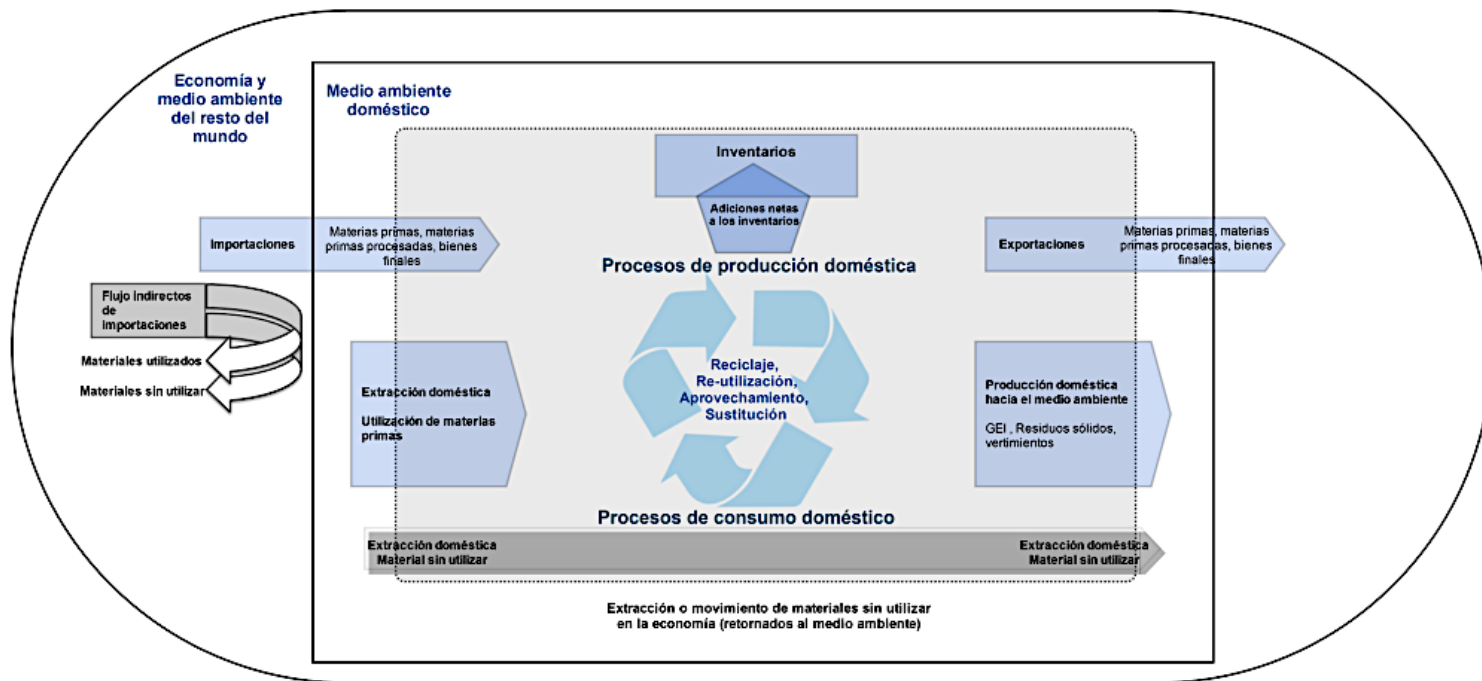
Economía y medio ambiente del resto del mundo

Medio ambiente doméstico

Inventarios

Adiciones netas a los inventarios

Importaciones

Materias primas, materias primas procesadas, bienes finales

Exportaciones

Materias primas, materias primas procesadas, bienes finales

Procesos de producción doméstica

Flujo indirectos de importaciones

Materiales utilizados

Materiales sin utilizar

Extracción doméstica

Utilización de materias primas

Reciclaje, Re-utilización, Aprovechamiento, Sustitución

Producción doméstica hacia el medio ambiente

GEI , Residuos sólidos, vertimientos

Procesos de consumo doméstico

Extracción doméstica Material sin utilizar

Extracción doméstica Material sin utilizar

Extracción o movimiento de materiales sin utilizar en la economía (retornados al medio ambiente)